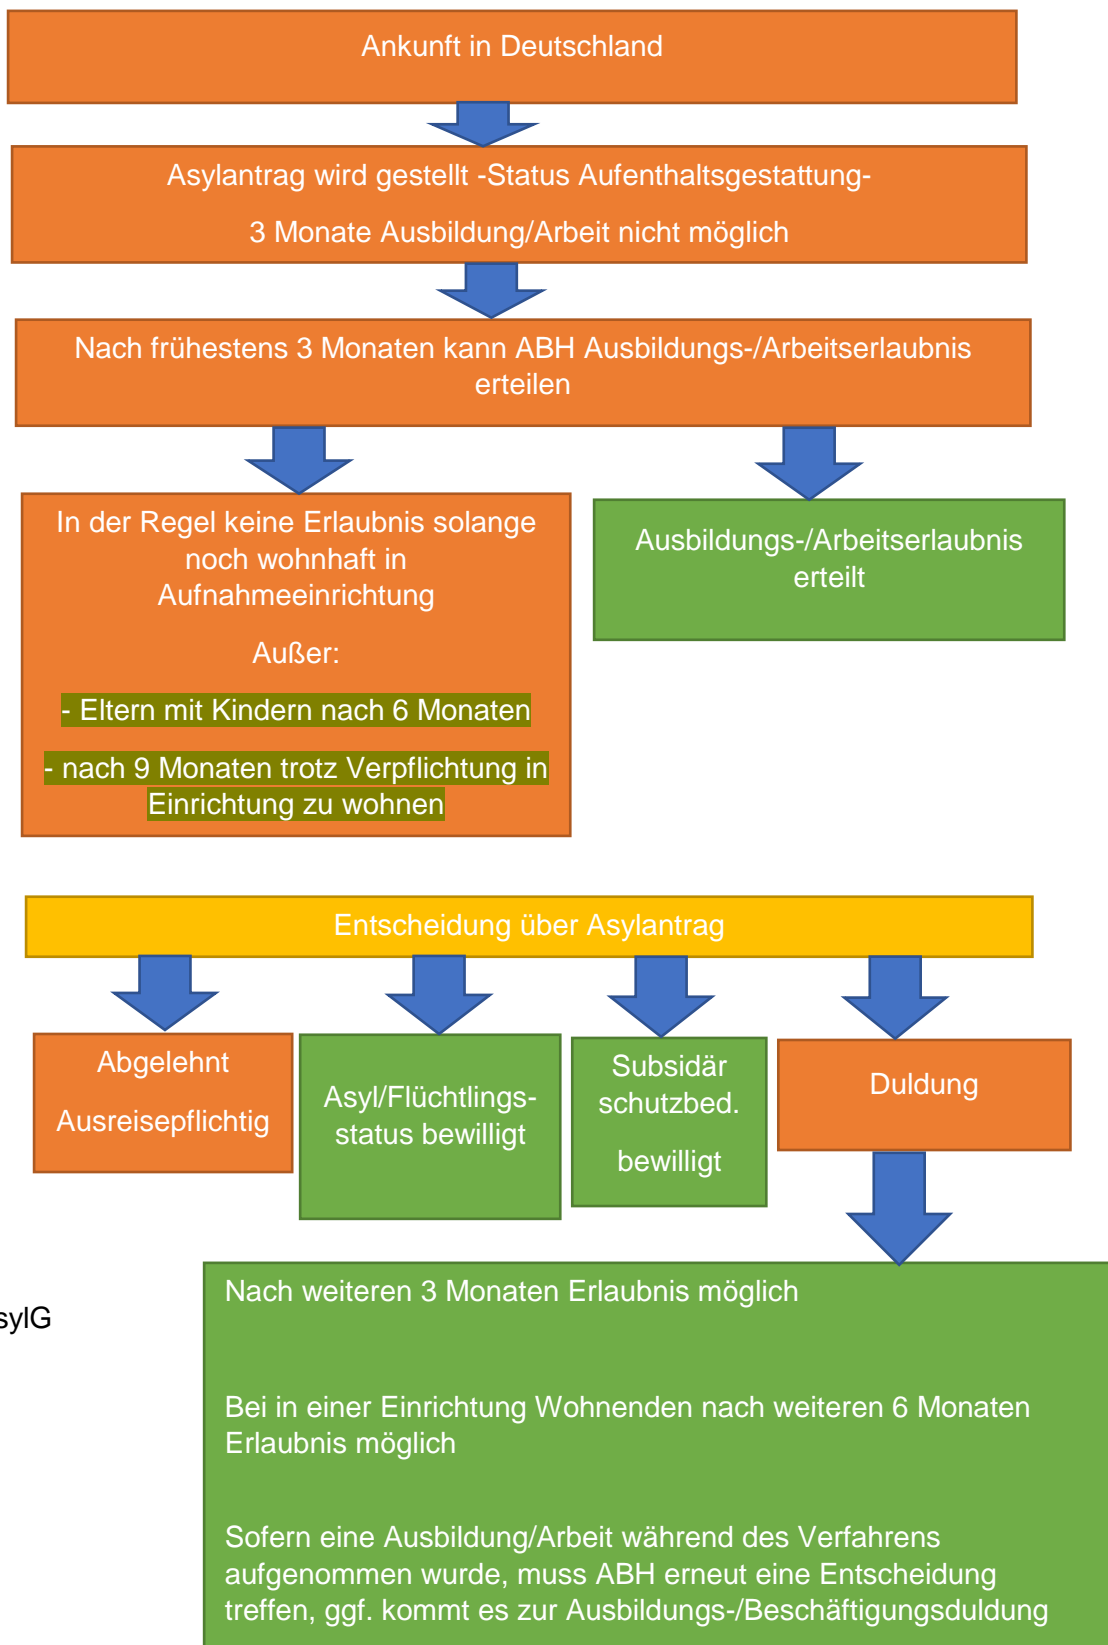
Ankunft in Deutschland

Asylantrag wird gestellt -Status Aufenthaltsgestattung-

3 Monate Ausbildung/Arbeit nicht möglich

Nach frühestens 3 Monaten kann ABH Ausbildungs-/Arbeitserlaubnis erteilen

In der Regel keine Erlaubnis solange noch wohnhaft in Aufnahmeeinrichtung

Außer:

- Eltern mit Kindern nach 6 Monaten

- nach 9 Monaten trotz Verpflichtung in Einrichtung zu wohnen

Ausbildungs-/Arbeitserlaubnis erteilt

Entscheidung über Asylantrag

Abgelehnt

Ausreisepflichtig

Asyl/Flüchtlings-status bewilligt

Subsidär schutzbed.

bewilligt

Duldung

sylG

Nach weiteren 3 Monaten Erlaubnis möglich

Bei in einer Einrichtung Wohnenden nach weiteren 6 Monaten Erlaubnis möglich

Sofern eine Ausbildung/Arbeit während des Verfahrens aufgenommen wurde, muss ABH erneut eine Entscheidung treffen, ggf. kommt es zur Ausbildungs-/Beschäftigungsduldung